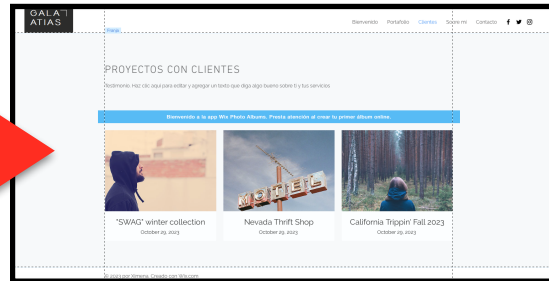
GALA ATIAS

Franja

Bienvenido Portafolio Clientes Sobre mí Contacto

PROYECTOS CON CLIENTES

Testimonio Haz clic aquí para editar y agregar un texto que diga algo bueno sobre ti y tus servicios.

Bienvenido a la app Wix Photo Albums. Presta atención al crear tu primer álbum online.

MOTEL

"SWAG" winter collection
October 29, 2023

Nevada Thrift Shop
October 29, 2023

California Trippin' Fall 2023
October 29, 2023

© 2023 Lola Ximena. Creado con Wix.com